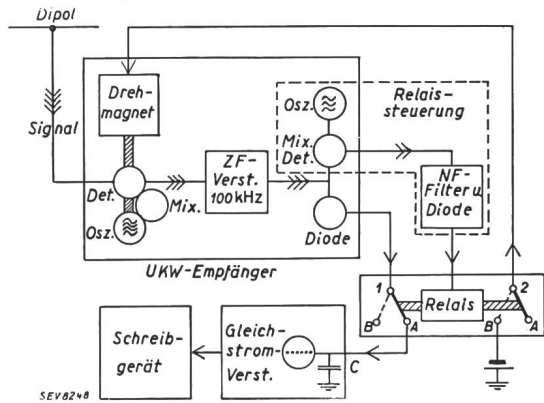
Dipol

Signal

Drehmagnet

Det.

Osz.

Mix.

ZF-Verst. 100 kHz

Osz.

Mix. Det.

Relaissteuerung

Diode

NF-Filter u. Diode

UKW-Empfänger

1

2

Relais

B

A

B

A

Schreibgerät

Gleichstrom-Verst.

C

SEV8248